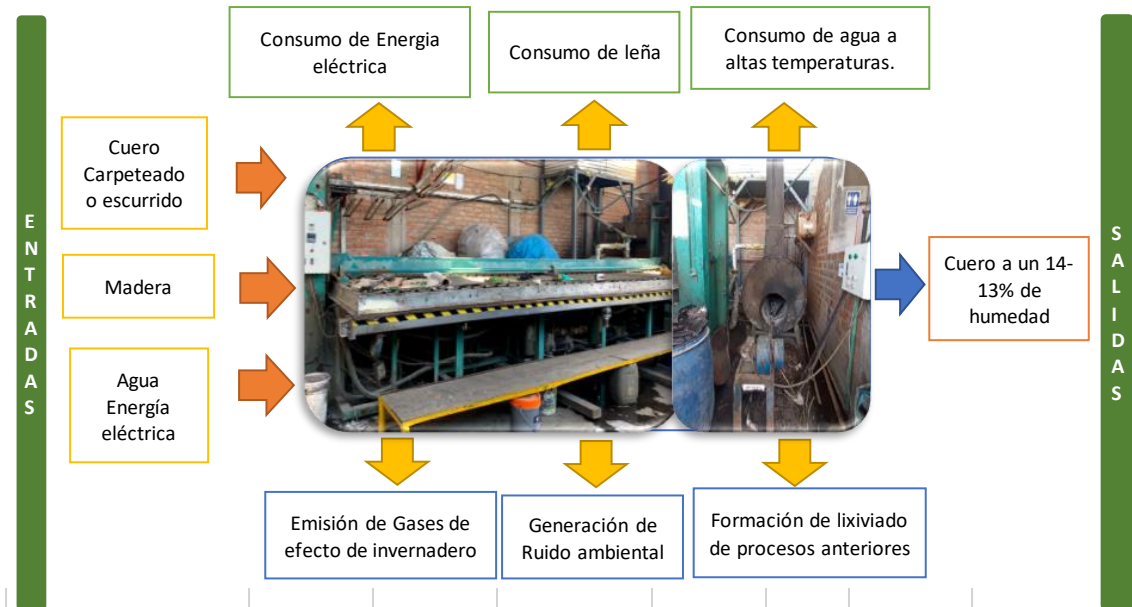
ENTRADAS

Cuero Carpeteado o escurrido

Madera

Agua
Energía eléctrica

Consumo de Energia eléctrica

Consumo de leña

Consumo de agua a altas temperaturas.

Cuero a un 14-13% de humedad

SALIDAS

Emisión de Gases de efecto de invernadero

Generación de Ruido ambiental

Formación de lixiviado de procesos anteriores